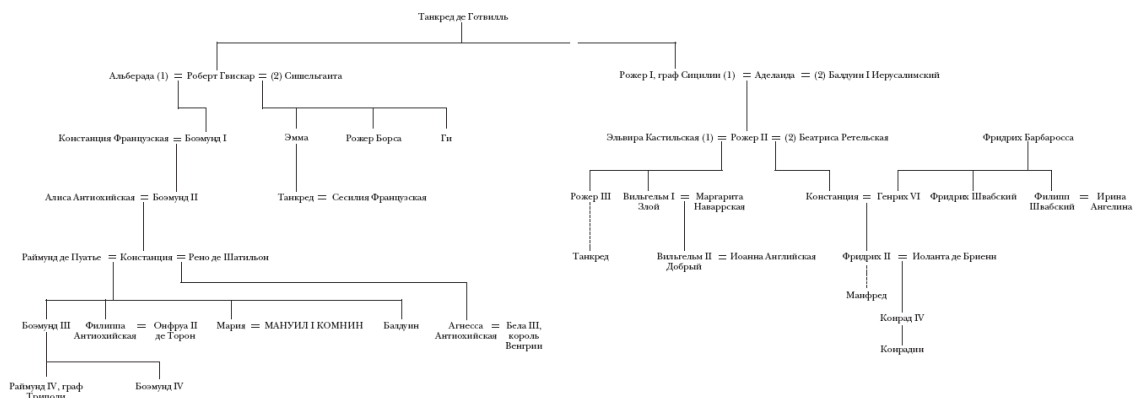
Танкред де Готвилль

Альберада (1) = Роберт Гвискар = (2) Сишельгаита

Рожер I, граф Сицилии (1) = Аделаида = (2) Балдуин I Иерусалимский

Констанция Французская = Боэмунд I

Эмма

Рожер Борса

Ги

Эльвира Кастильская (1) = Рожер II = (2) Беатриса Ретельская

Фридрих Барбаросса

Алиса Антиохийская = Боэмунд II

Танкред = Сесилия Французская

Рожер III

Вильгельм I Злой = Маргарита Наваррская

Констанция = Генрих VI

Фридрих Швабский

Филипп Швабский = Ирина Ангелина

Раймунд де Пуатье = Констанция = Рено де Шатильон

Танкред

Вильгельм II Добрый = Иоанна Английская

Фридрих II = Иоланта де Бриенн

Манфред

Боэмунд III

Филиппа Антиохийская = Онфруа II де Торон

Мария = МАНУИЛ I КОМНИН

Балдуин

Агнесса Антиохийская = Бела III, король Венгрии

Конрад IV

Конрадин

Раймунд IV, граф Триполи

Боэмунд IV